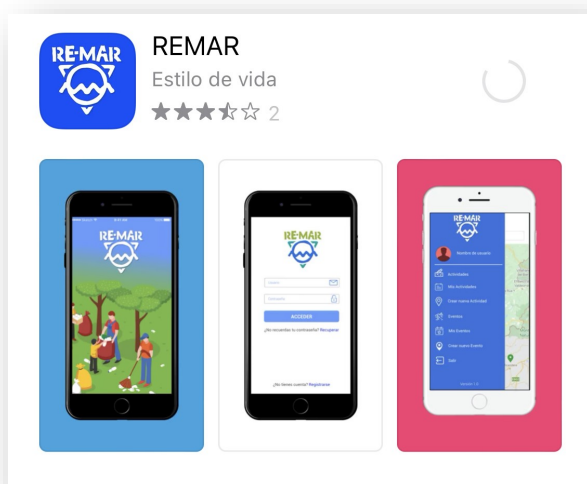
RE·MAR

REMAR
Estilo de vida
2

RE·MAR

RE·MAR
Usuario
Contraseña
ACCEDER
¿No recuerdas tu contraseña? Recuperar
¿No tienes cuenta? Registrarse

RE·MAR
Nombre de usuario
Actividades
Mis Actividades
Crear nueva Actividad
Eventos
Mis Eventos
Crear nuevo Evento
Salir